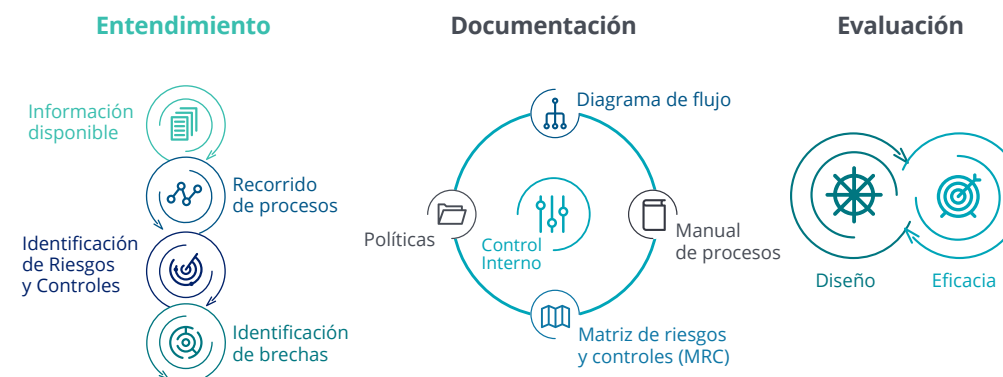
Entendimiento

Información disponible

Recorrido de procesos

Identificación de Riesgos y Controles

Identificación de brechas

Documentación

Diagrama de flujo

Políticas

Control Interno

Manual de procesos

Matriz de riesgos y controles (MRC)

Evaluación

Diseño

Eficacia